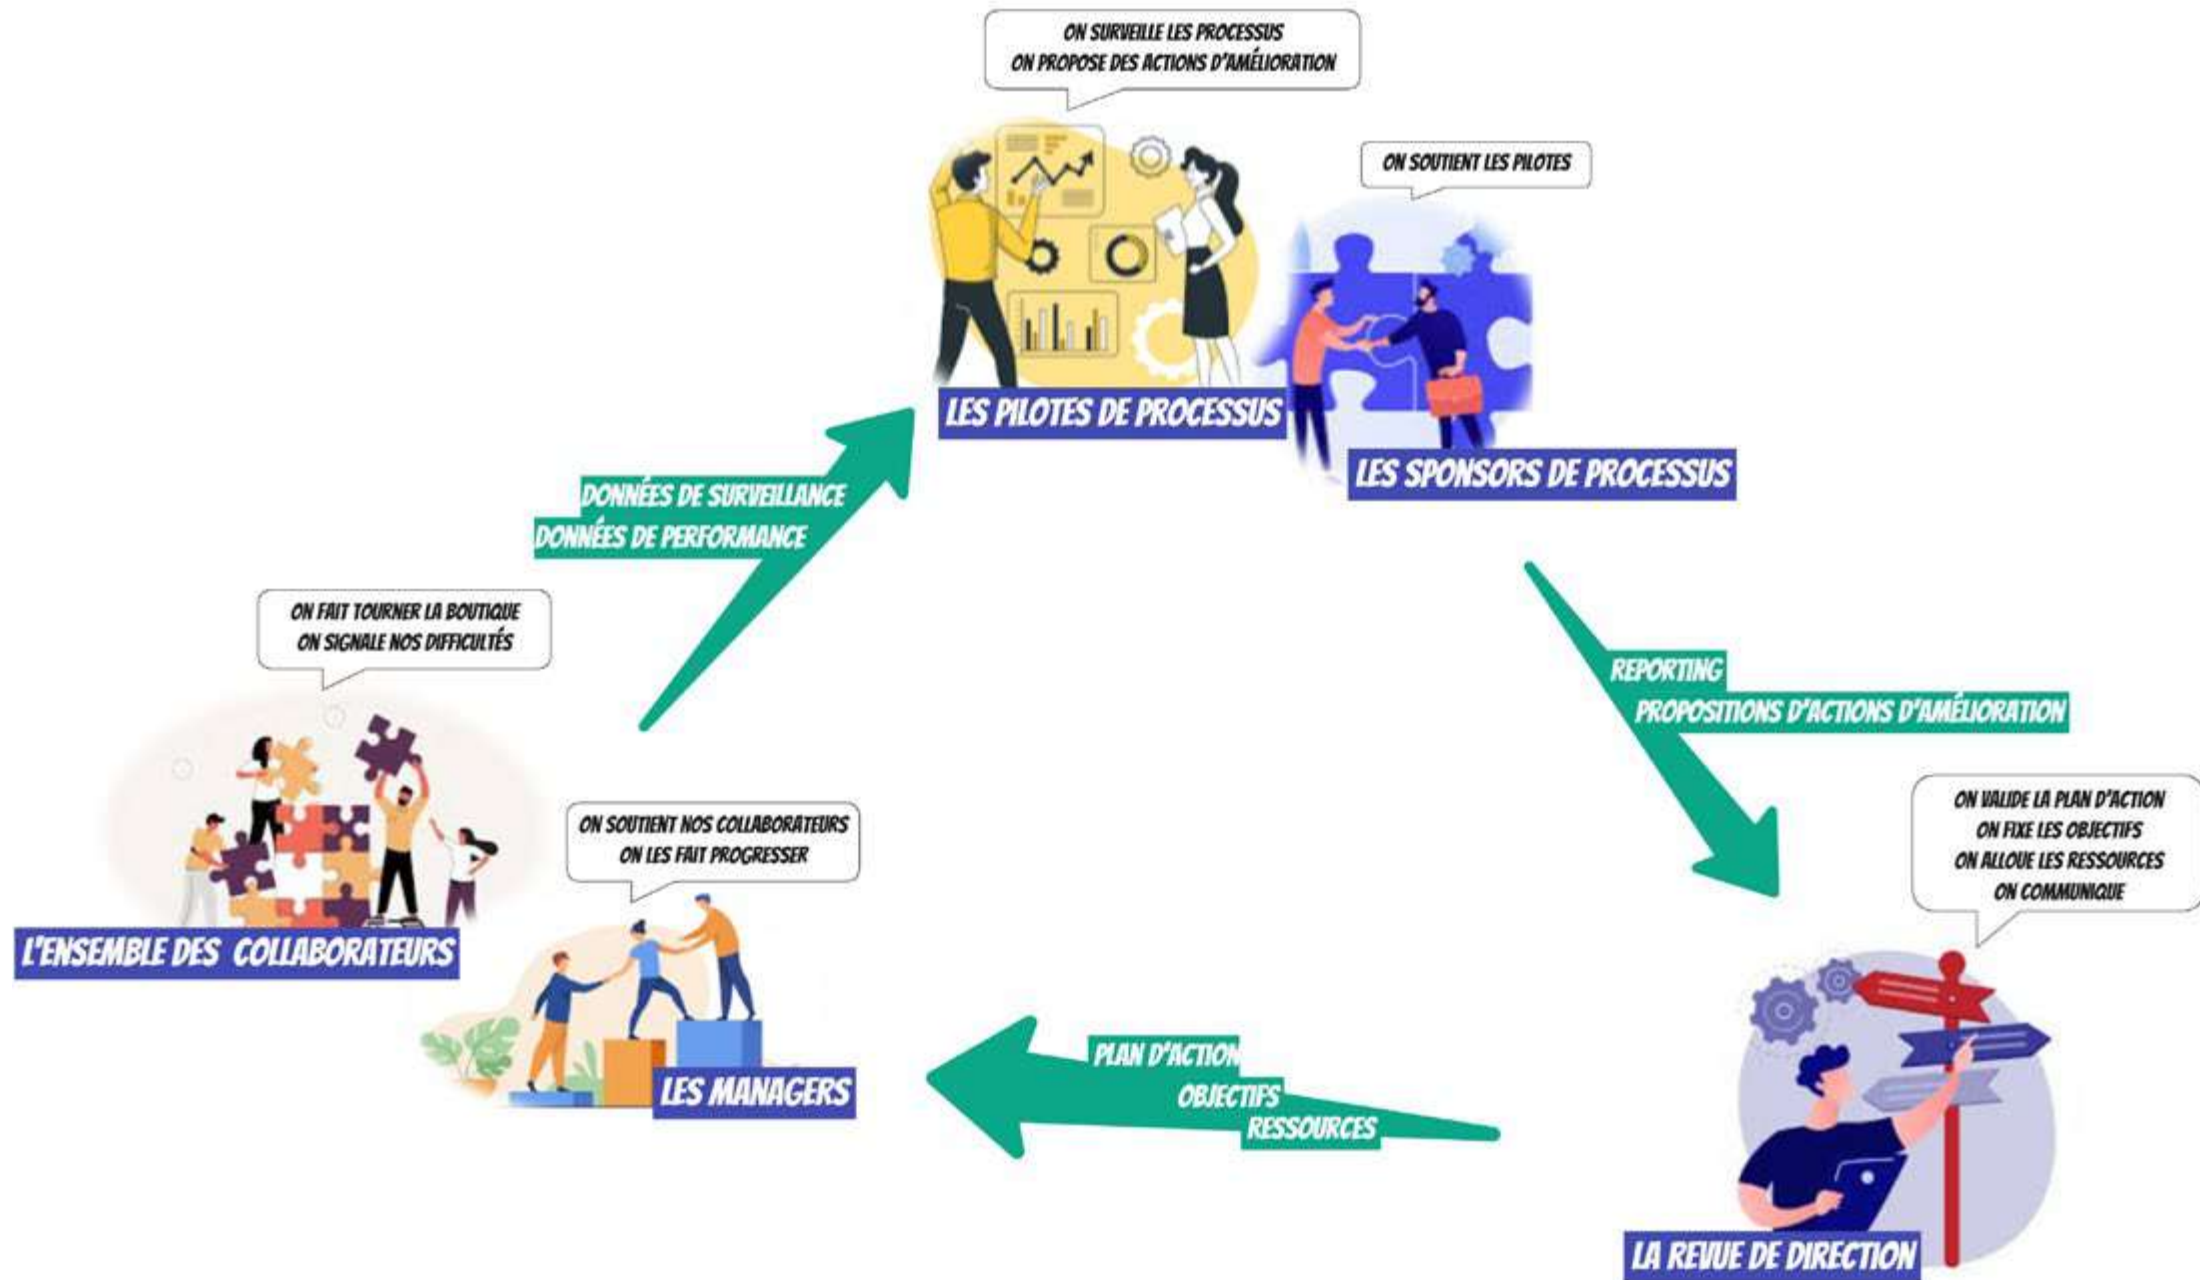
ON SURVEILLE LES PROCESSUS
ON PROPOSE DES ACTIONS D'AMÉLIORATION

ON SOUTIENT LES PILOTES

LES PILOTES DE PROCESSUS

LES SPONSORS DE PROCESSUS

DONNÉES DE SURVEILLANCE
DONNÉES DE PERFORMANCE

ON FAIT TOURNER LA BOUTIQUE
ON SIGNALE NOS DIFFICULTÉS

REPORTING
PROPOSITIONS D'ACTIONS D'AMÉLIORATION

ON VALIDE LE PLAN D'ACTION
ON FIXE LES OBJECTIFS
ON ALLOUE LES RESSOURCES
ON COMMUNIQUE

ON SOUTIENT NOS COLLABORATEURS
ON LES FAIT PROGRESSER

L'ENSEMBLE DES COLLABORATEURS

PLAN D'ACTION
OBJECTIFS
RESSOURCES

LES MANAGERS

LA REVUE DE DIRECTION